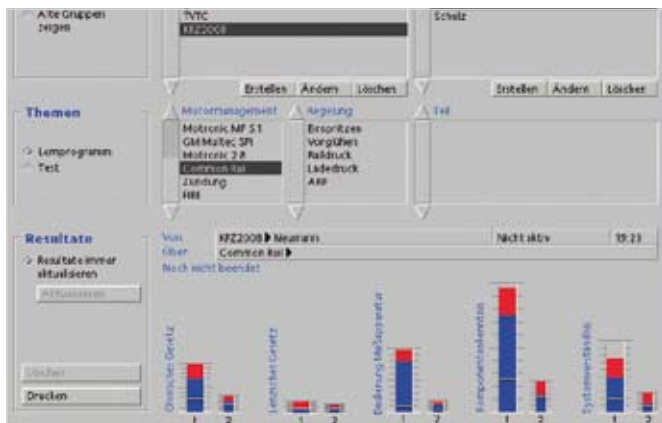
Alte Gruppen zeigen

TVTC
KFZ2008

Schulz

Erstellen | Ändern | Löschen

Erstellen | Ändern | Löschen

Themen

Lernprogramm
Test

Motormanagement
Motronic MP 5.1
GM Multec SPI
Motronic 2.8
Common Rail
Zündung
RBE

Regelung
Einspritzen
Vorglühen
Raildruck
Ladedruck
AGR

Teil

Resultate

Resultate immer aktualisieren

Aktualisieren

Löschen

Drucken

Von
Über
Noch nicht beendet

KFZ2008 ▶ Neumann
Common Rail ▶

Nicht aktiv
39:23

Ohmsches Gesetz
Leistung Gesetz
Bedienung Messgeräte
Komponentenkenntnis
Systemverständnis

1 2
1 2
1 2
1 2
1 2